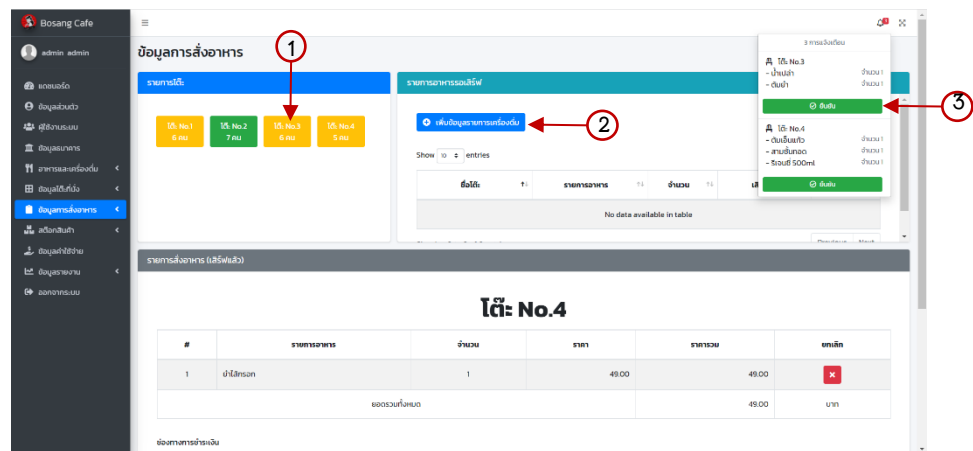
Bosang Cafe

admin admin

แดชบอร์ด
ข้อมูลส่วนตัว
ผู้ใช้งานระบบ
ข้อมูลธนาคาร
อาหารและเครื่องดื่ม
ข้อมูลโต๊ะที่นั่ง
ข้อมูลการสั่งอาหาร
สต๊อกสินค้า
ข้อมูลค่าใช้จ่าย
ข้อมูลรายงาน
ออกจากระบบ

ข้อมูลการสั่งอาหาร

1

รายการโต๊ะ

| โต๊ะ No.1 6 คน | โต๊ะ No.2 7 คน | โต๊ะ No.3 6 คน | โต๊ะ No.4 5 คน |

รายการอาหารรอเสิร์ฟ

เพิ่มข้อมูลรายการเครื่องดื่ม

2

Show 10 entries

| ชื่อโต๊ะ | รายการอาหาร | จำนวน | เ |
|---|---|---|---|
| No data available in table | | | |

Previous Next

3 การแจ้งเตือน

โต๊ะ No.3
- น้ำเปล่า จำนวน 1
- ต้มยำ จำนวน 1
ยืนยัน

3

โต๊ะ No.4
- ต้มเลือดหมู จำนวน 1
- สามชั้นทอด จำนวน 1
- ชิงชิ 500ml จำนวน 1
ยืนยัน

รายการสั่งอาหาร (เสิร์ฟแล้ว)

โต๊ะ No.4

| # | รายการอาหาร | จำนวน | ราคา | ราคารวม | ยกเลิก |
|---|---|---|---|---|---|
| 1 | ข้าวไข่ทอด | 1 | 49.00 | 49.00 | × |
| | ยอดรวมทั้งหมด | | | 49.00 | บาท |

ช่องทางการชำระเงิน